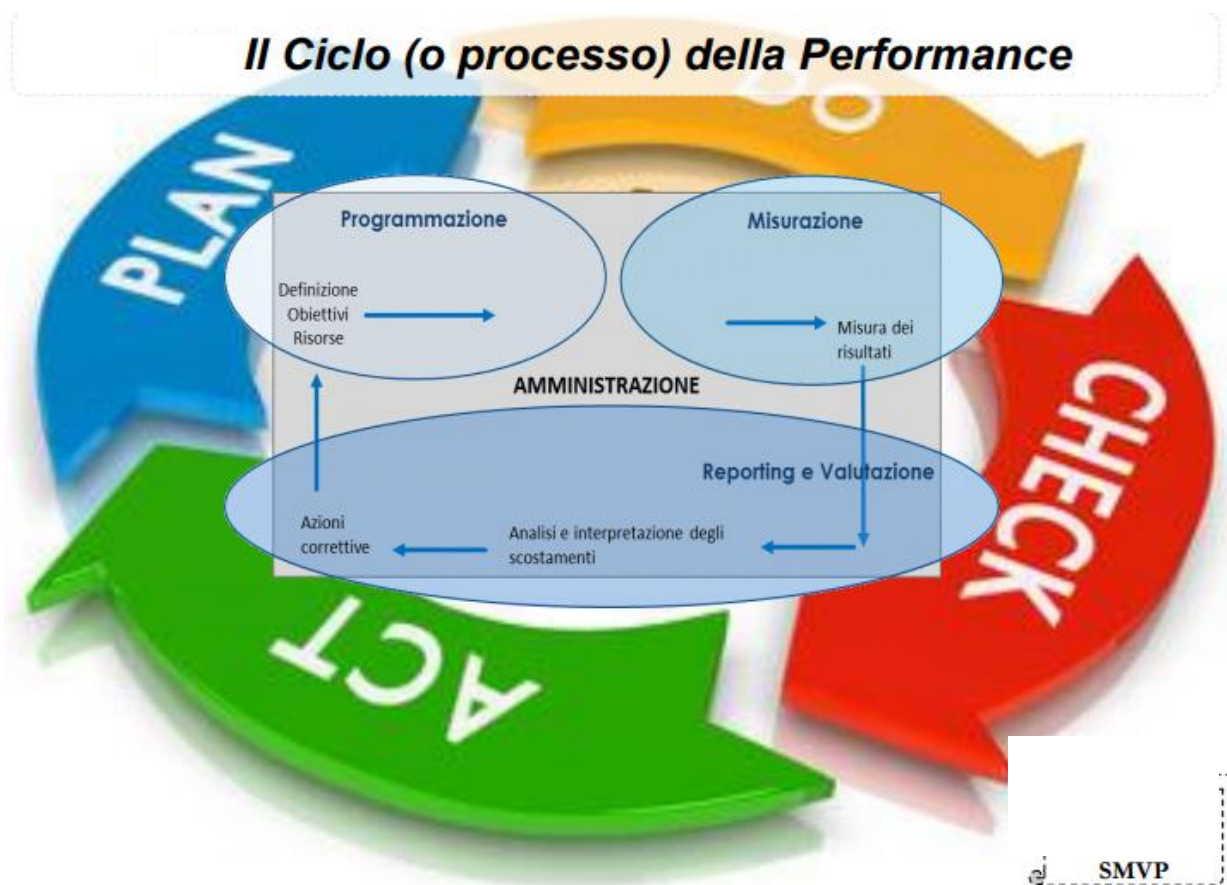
Il Ciclo (o processo) della Performance

PLAN

DO

CHECK

ACT

Programmazione

Definizione
Obiettivi
Risorse

Misurazione

Misura dei risultati

AMMINISTRAZIONE

Reporting e Valutazione

Azioni correttive

Analisi e interpretazione degli scostamenti

SMVP